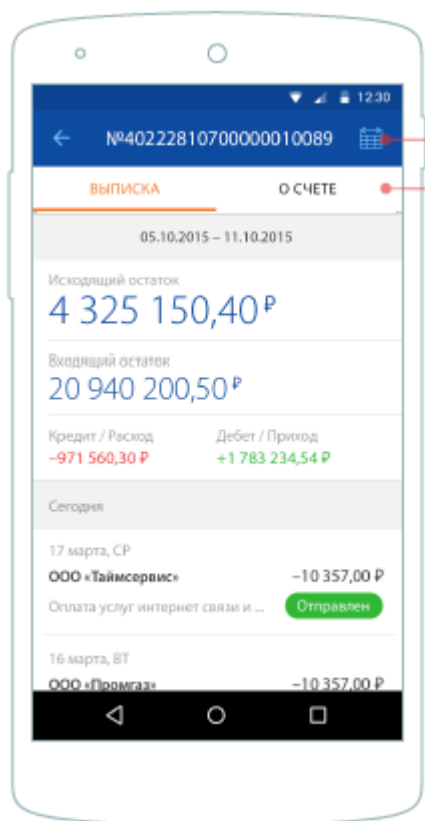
12:30

№40222810700000010089

ВЫПИСКА

О СЧЕТЕ

05.10.2015 – 11.10.2015

Исходящий остаток
4 325 150,40 ₽

Входящий остаток
20 940 200,50 ₽

Кредит / Расход
−971 560,30 ₽

Дебет / Приход
+1 783 234,54 ₽

Сегодня

17 марта, СР
ООО «Таймсервис»
−10 357,00 ₽
Оплата услуг интернет связи и ...
Отправлен

16 марта, ВТ
ООО «Промгаз»
−10 357,00 ₽